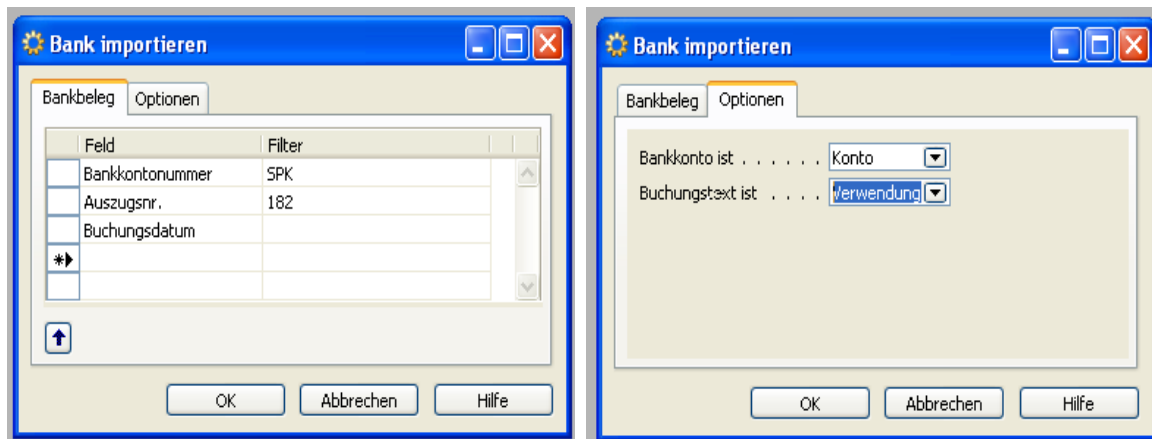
Bank importieren

Bankbeleg | Optionen

| Feld | Filter |
|---|---|
| Bankkontonummer | SPK |
| Auszugsnr. | 182 |
| Buchungsdatum | |

OK | Abbrechen | Hilfe

Bank importieren

Bankbeleg | Optionen

Bankkonto ist . . . . . . Konto

Buchungstext ist . . . . Verwendung

OK | Abbrechen | Hilfe